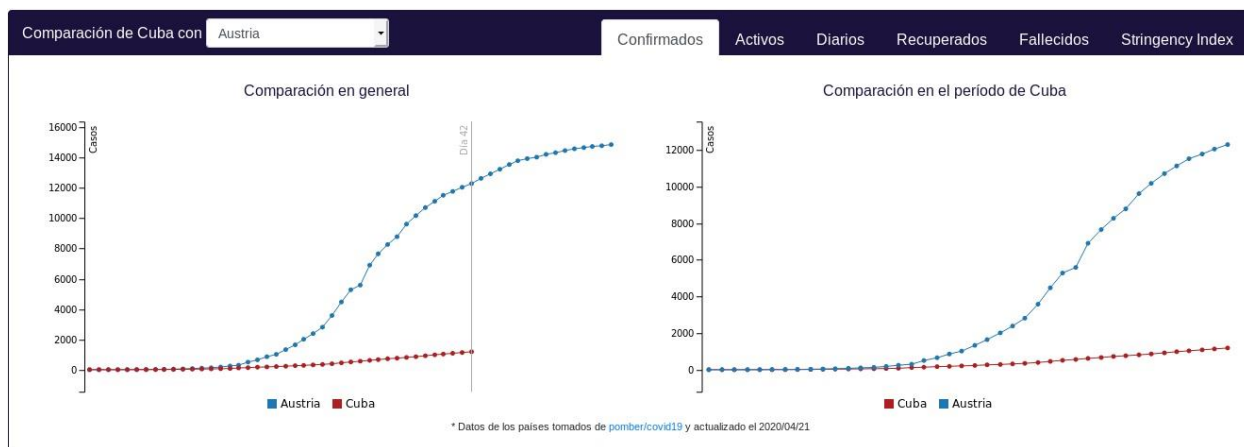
Comparación de Cuba con Austria

Confirmados Activos Diarios Recuperados Fallecidos Stringency Index

Comparación en general

Casos

Día 42

16000
14000
12000
10000
8000
6000
4000
2000
0

Austria Cuba

Comparación en el período de Cuba

Casos

12000
10000
8000
6000
4000
2000
0

Cuba Austria

* Datos de los países tomados de pomber/covid19 y actualizado el 2020/04/21